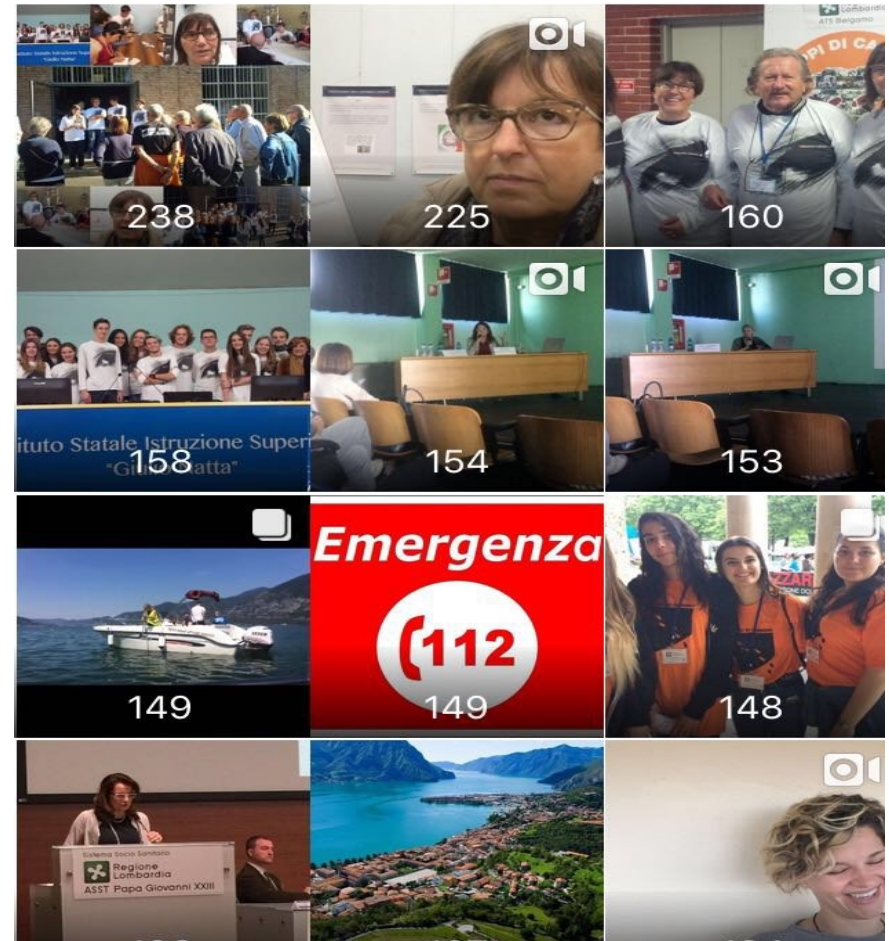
238

225

Lombardia
ATS Bergamo
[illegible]PI DI CA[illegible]

160

ituto Statale Istruzione Super
"Giu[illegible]atta"

158

154

153

149

Emergenza
112

149

148

Sistema Socio Sanitario
Regione Lombardia
ASST Papa Giovanni XXIII